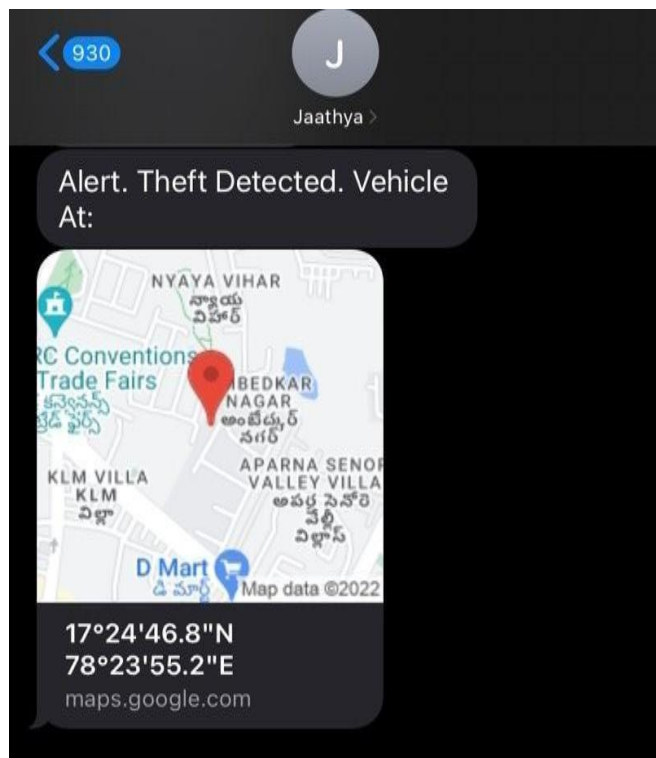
930

J

Jaathya

Alert. Theft Detected. Vehicle At:

NYAYA VIHAR
న్యాయ విహార్

RC Conventions
Trade Fairs
కన్వెన్షన్స్ ట్రేడ్ ఫెయిర్స్

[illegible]BEDKAR NAGAR
అంబేద్కర్ నగర్

KLM VILLA
KLM
విల్లా

APARNA SENOR VALLEY VILLA
అపర్ణ సెనోర్ వేలీ విల్లాస్

D Mart
డి మార్ట్

Map data ©2022

17°24'46.8"N
78°23'55.2"E
maps.google.com